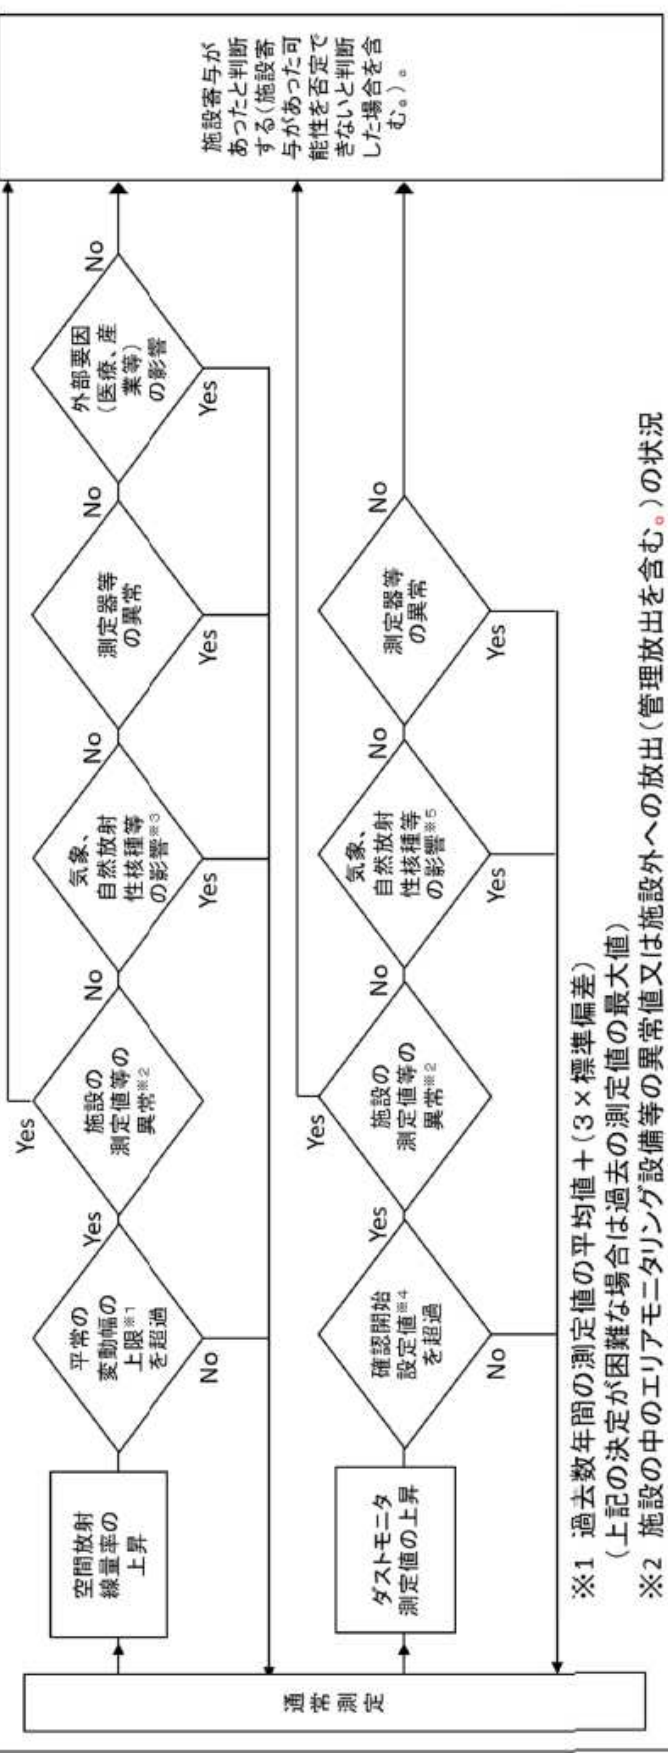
通常測定

空間放射線量率の上昇

平常の変動幅の上限※1を超過

Yes

No

施設の測定値等の異常※2

Yes

No

気象、自然放射性核種等の影響※3

Yes

No

測定器等の異常

Yes

No

外部要因（医療、産業等）の影響

Yes

No

ダストモニタ測定値の上昇

確認開始設定値※4を超過

Yes

No

施設の測定値等の異常※2

Yes

No

気象、自然放射性核種等の影響※5

Yes

No

測定器等の異常

Yes

No

施設寄与があったと判断する（施設寄与があった可能性を否定できないと判断した場合を含む。）。

※1 過去数年間の測定値の平均値＋（3×標準偏差）
（上記の決定が困難な場合は過去の測定値の最大値）
※2 施設の中のエリアモニタリング設備等の異常値又は施設外への放出（管理放出を含む。）の状況